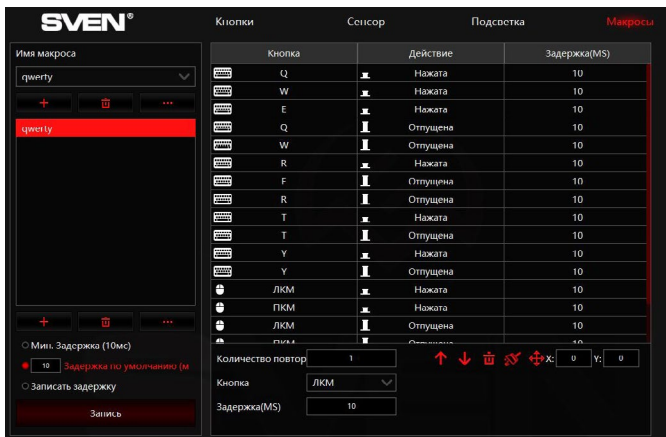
SVEN®

Кнопки Сенсор Подсветка Макросы

Имя макроса

qwerty

+ ...

qwerty

+ ...

Мин. Задержка (10мс)

10 Задержка по умолчанию (м

Записать задержку

Запись

| Кнопка | Действие | Задержка(MS) |
|---|---|---|
| Q | Нажата | 10 |
| W | Нажата | 10 |
| E | Нажата | 10 |
| Q | Отпущена | 10 |
| W | Отпущена | 10 |
| R | Нажата | 10 |
| F | Отпущена | 10 |
| R | Отпущена | 10 |
| T | Нажата | 10 |
| T | Отпущена | 10 |
| Y | Нажата | 10 |
| Y | Отпущена | 10 |
| ЛКМ | Нажата | 10 |
| ПКМ | Нажата | 10 |
| ЛКМ | Отпущена | 10 |
| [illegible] | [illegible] | 10 |

Количество повтор 1

Кнопка ЛКМ

Задержка(MS) 10

X: 0 Y: 0